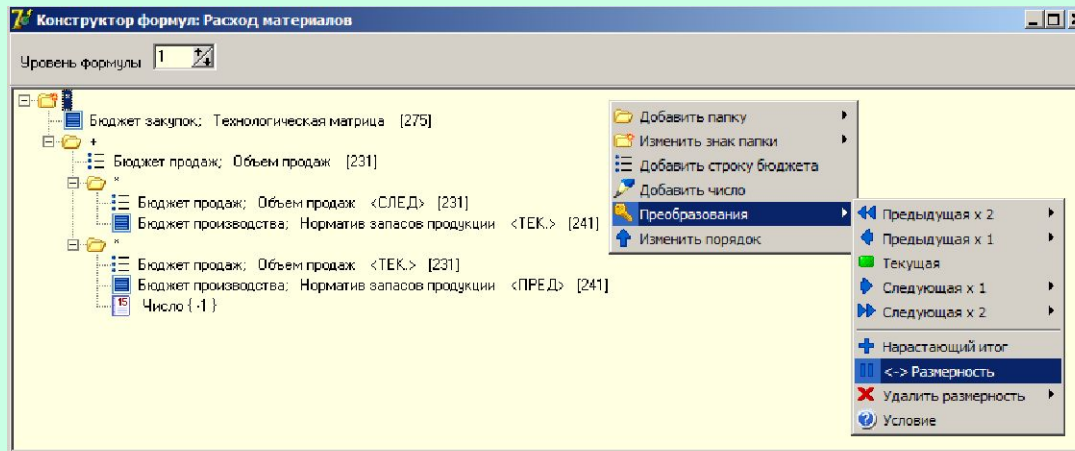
Конструктор формул: Расход материалов

Уровень формулы 1

Бюджет закупок; Технологическая матрица [275]
+
Бюджет продаж; Объем продаж [231]
*
Бюджет продаж; Объем продаж <СЛЕД> [231]
Бюджет производства; Норматив запасов продукции <ТЕК.> [241]
*
Бюджет продаж; Объем продаж <ТЕК.> [231]
Бюджет производства; Норматив запасов продукции <ПРЕД> [241]
15
Число { -1 }

Добавить папку
Изменить знак папки
Добавить строку бюджета
Добавить число
Преобразования
Изменить порядок

Предыдущая х 2
Предыдущая х 1
Текущая
Следующая х 1
Следующая х 2
Нарастающий итог
<-> Размерность
Удалить размерность
Условие